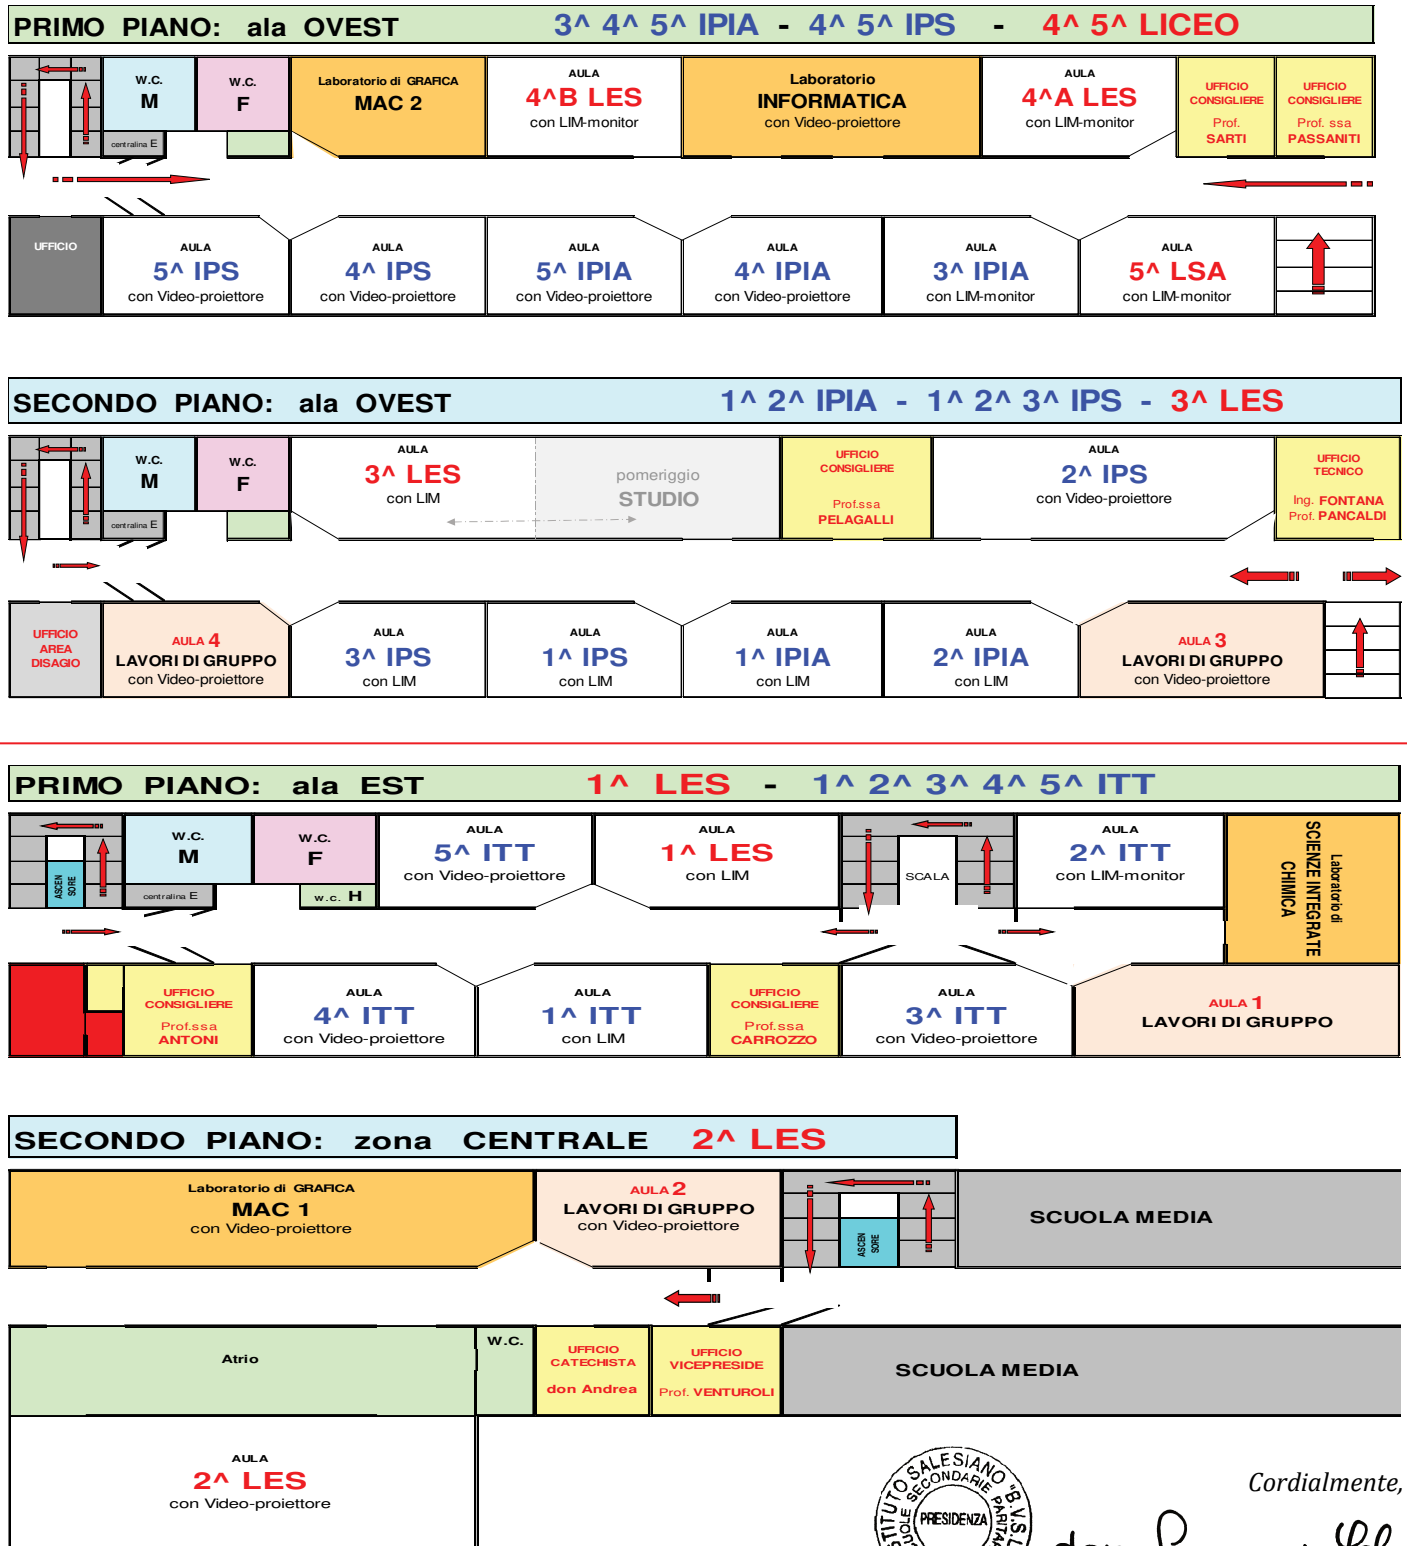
PRIMO PIANO: ala OVEST 3^ 4^ 5^ IPIA - 4^ 5^ IPS - 4^ 5^ LICEO

W.C. M

centralina E

W.C. F

Laboratorio di GRAFICA MAC 2

AULA 4^B LES con LIM-monitor

Laboratorio INFORMATICA con Video-proiettore

AULA 4^A LES con LIM-monitor

UFFICIO CONSIGLIERE Prof. SARTI

UFFICIO CONSIGLIERE Prof. ssa PASSANITI

UFFICIO

AULA 5^ IPS con Video-proiettore

AULA 4^ IPS con Video-proiettore

AULA 5^ IPIA con Video-proiettore

AULA 4^ IPIA con Video-proiettore

AULA 3^ IPIA con LIM-monitor

AULA 5^ LSA con LIM-monitor

SECONDO PIANO: ala OVEST 1^ 2^ IPIA - 1^ 2^ 3^ IPS - 3^ LES

W.C. M

centralina E

W.C. F

AULA 3^ LES con LIM

pomeriggio STUDIO

UFFICIO CONSIGLIERE Prof.ssa PELAGALLI

AULA 2^ IPS con Video-proiettore

UFFICIO TECNICO Ing. FONTANA Prof. PANCALDI

UFFICIO AREA DISAGIO

AULA 4 LAVORI DI GRUPPO con Video-proiettore

AULA 3^ IPS con LIM

AULA 1^ IPS con LIM

AULA 1^ IPIA con LIM

AULA 2^ IPIA con LIM

AULA 3 LAVORI DI GRUPPO con Video-proiettore

PRIMO PIANO: ala EST 1^ LES - 1^ 2^ 3^ 4^ 5^ ITT

ASCEN SORE

W.C. M

centralina E

W.C. F

W.C. H

AULA 5^ ITT con Video-proiettore

AULA 1^ LES con LIM

SCALA

AULA 2^ ITT con LIM-monitor

Laboratorio di SCIENZE INTEGRATE CHIMICA

UFFICIO CONSIGLIERE Prof.ssa ANTONI

AULA 4^ ITT con Video-proiettore

AULA 1^ ITT con LIM

UFFICIO CONSIGLIERE Prof.ssa CARROZZO

AULA 3^ ITT con Video-proiettore

AULA 1 LAVORI DI GRUPPO

SECONDO PIANO: zona CENTRALE 2^ LES

Laboratorio di GRAFICA MAC 1 con Video-proiettore

AULA 2 LAVORI DI GRUPPO con Video-proiettore

ASCEN SORE

SCUOLA MEDIA

Atrio

W.C.

UFFICIO CATECHISTA don Andrea

UFFICIO VICEPRESIDE Prof. VENTUROLI

SCUOLA MEDIA

AULA 2^ LES con Video-proiettore

ISTITUTO SALESIANO "B.V.S.L." SCUOLE SECONDARIE PARITARIE PRESIDENZA

Cordialmente,

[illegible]